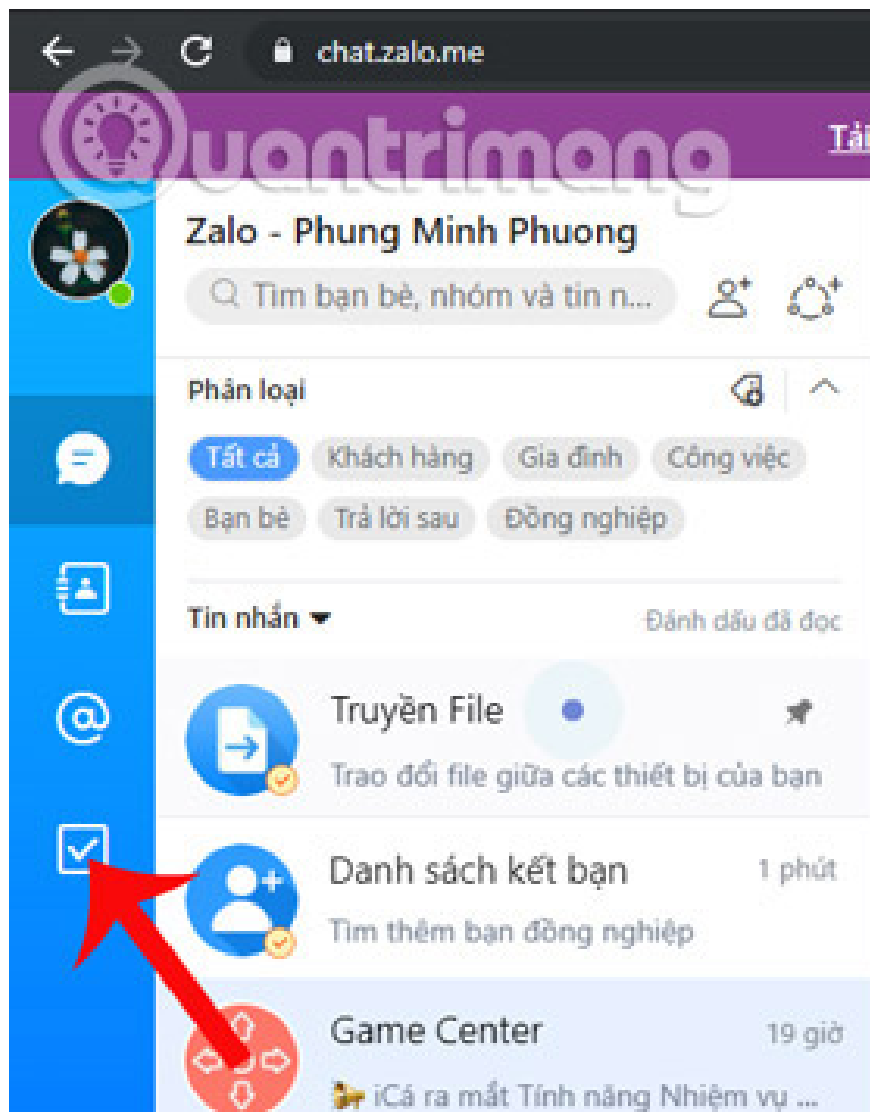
chat.zalo.me

Quantrimang

Tải

Zalo - Phung Minh Phuong

Tìm bạn bè, nhóm và tin n...

Phân loại

Tất cả
Khách hàng
Gia đình
Công việc
Bạn bè
Trả lời sau
Đồng nghiệp

Tin nhắn

Đánh dấu đã đọc

Truyền File
Trao đổi file giữa các thiết bị của bạn

Danh sách kết bạn
1 phút
Tìm thêm bạn đồng nghiệp

Game Center
19 giờ
iCá ra mắt Tính năng Nhiệm vụ ...